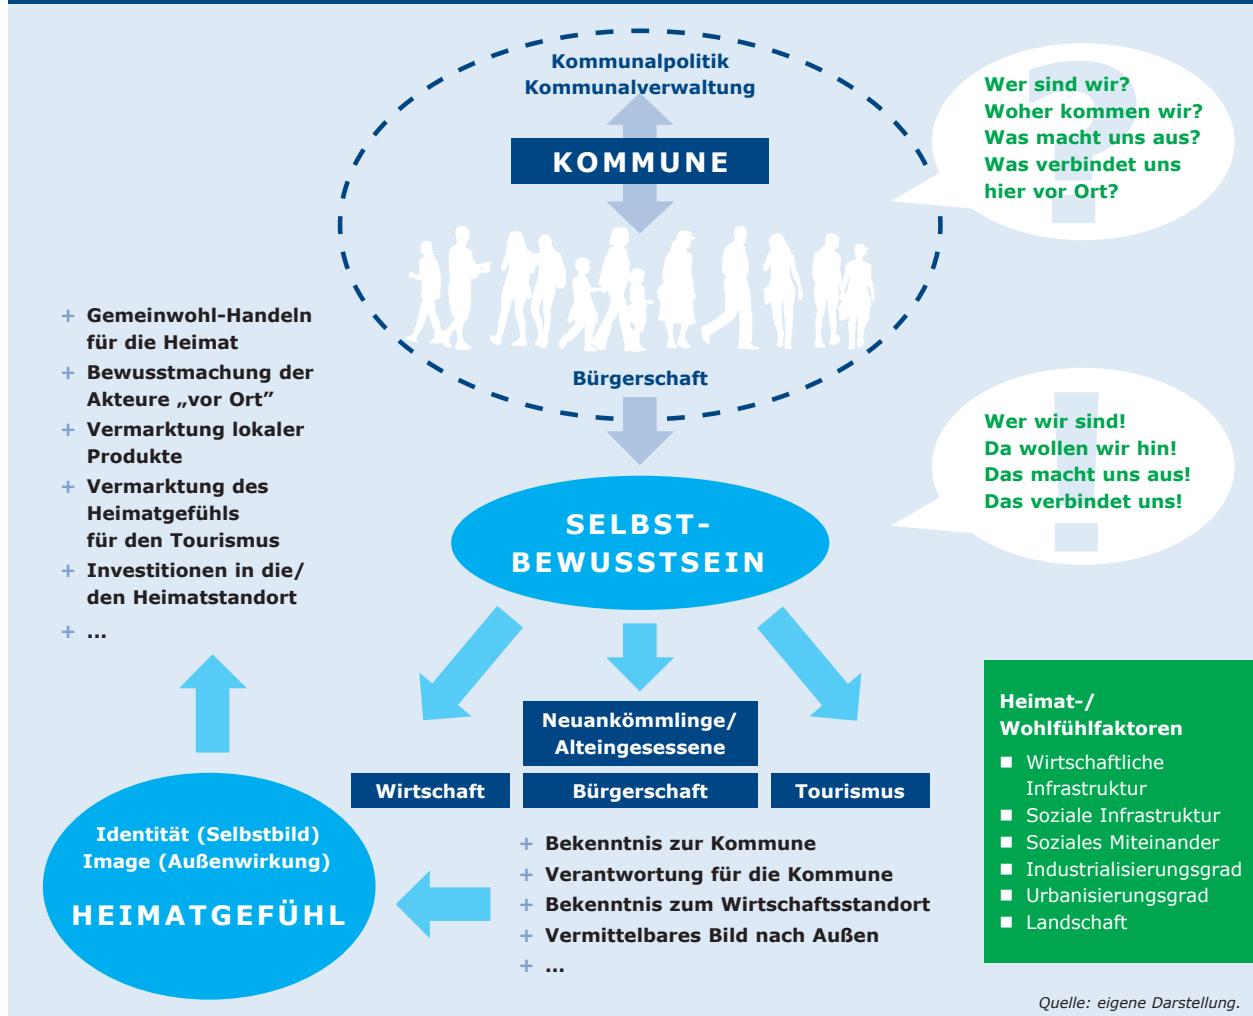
Kommunalpolitik
Kommunalverwaltung

KOMMUNE

Bürgerschaft

Wer sind wir?
Woher kommen wir?
Was macht uns aus?
Was verbindet uns hier vor Ort?

Wer wir sind!
Da wollen wir hin!
Das macht uns aus!
Das verbindet uns!

+ Gemeinwohl-Handeln für die Heimat
+ Bewusstmachung der Akteure „vor Ort“
+ Vermarktung lokaler Produkte
+ Vermarktung des Heimatgefühls für den Tourismus
+ Investitionen in die/ den Heimatstandort
+ ...

SELBST-BEWUSSTSEIN

Neuankömmlinge/ Alteingesessene

Wirtschaft

Bürgerschaft

Tourismus

Heimat-/ Wohlfühlfaktoren
■ Wirtschaftliche Infrastruktur
■ Soziale Infrastruktur
■ Soziales Miteinander
■ Industrialisierungsgrad
■ Urbanisierungsgrad
■ Landschaft

Identität (Selbstbild)
Image (Außenwirkung)

HEIMATGEFÜHL

+ Bekenntnis zur Kommune
+ Verantwortung für die Kommune
+ Bekenntnis zum Wirtschaftsstandort
+ Vermittelbares Bild nach Außen
+ ...

Quelle: eigene Darstellung.